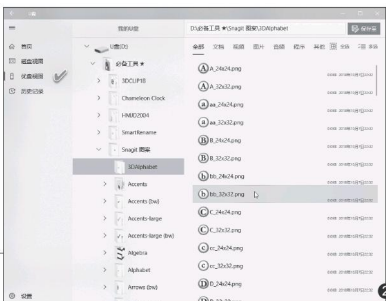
我的电脑

D:\必备工具 ★\Snagit 图标\3DAlphabet

首页

磁盘清理

就是痛快

历史记录

设置

U盘(D)

必备工具 ★

3DCLIP动

Chameleon Clock

HM02004

SmartRename

Snagit 图标

3DAlphabet

Accents

Accents (bw)

Accents-large

Accents-large (bw)

Algebra

Alphabet

Arrows (bw)

全部

文档

视频

图片

音频

程序

其他

A_24x24.png

A_32x32.png

aa_24x24.png

aa_32x32.png

B_24x24.png

B_32x32.png

bb_24x24.png

bb_32x32.png

C_24x24.png

C_32x32.png

cc_24x24.png

cc_32x32.png

D_24x24.png